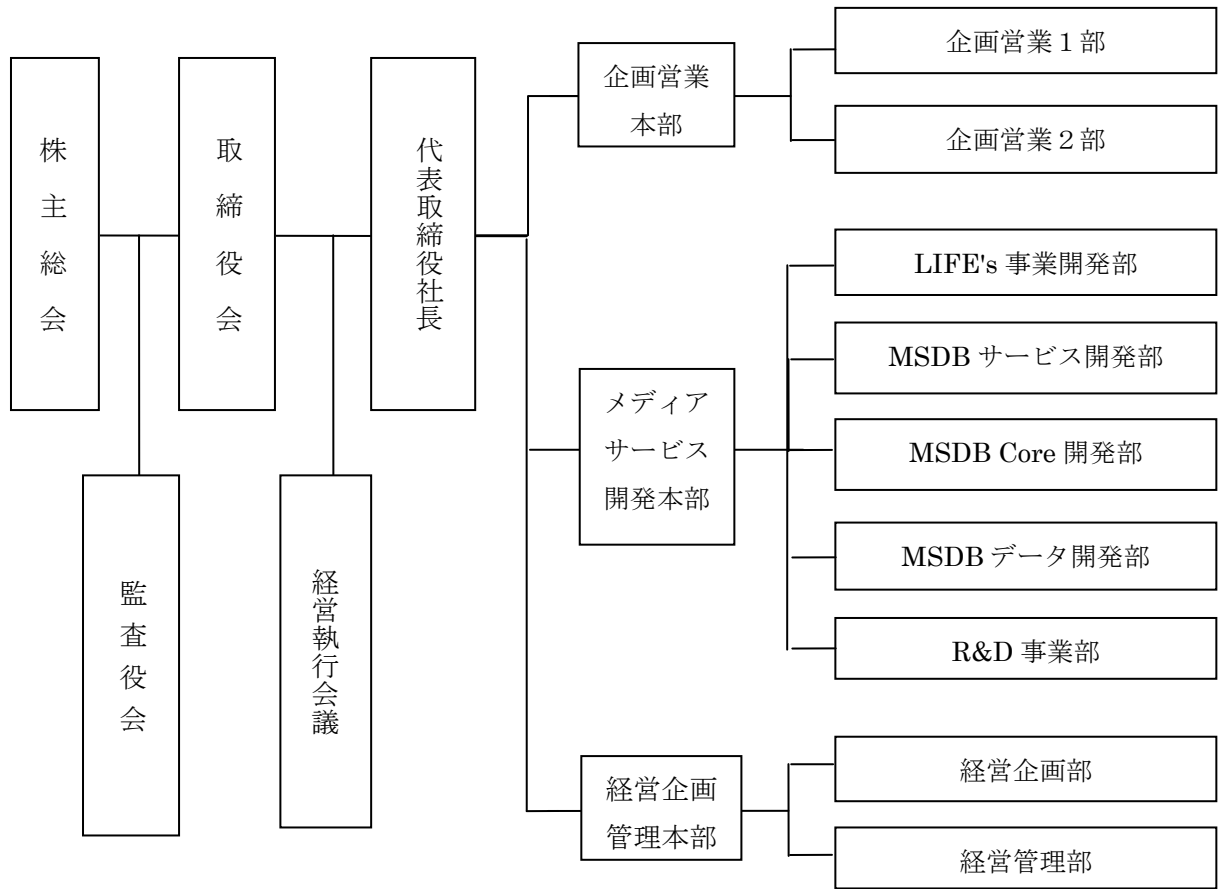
株主総会

監査役会

取締役会

経営執行会議

代表取締役社長

企画営業本部

企画営業１部

企画営業２部

メディアサービス開発本部

LIFE's 事業開発部

MSDB サービス開発部

MSDB Core 開発部

MSDB データ開発部

R&D 事業部

経営企画管理本部

経営企画部

経営管理部